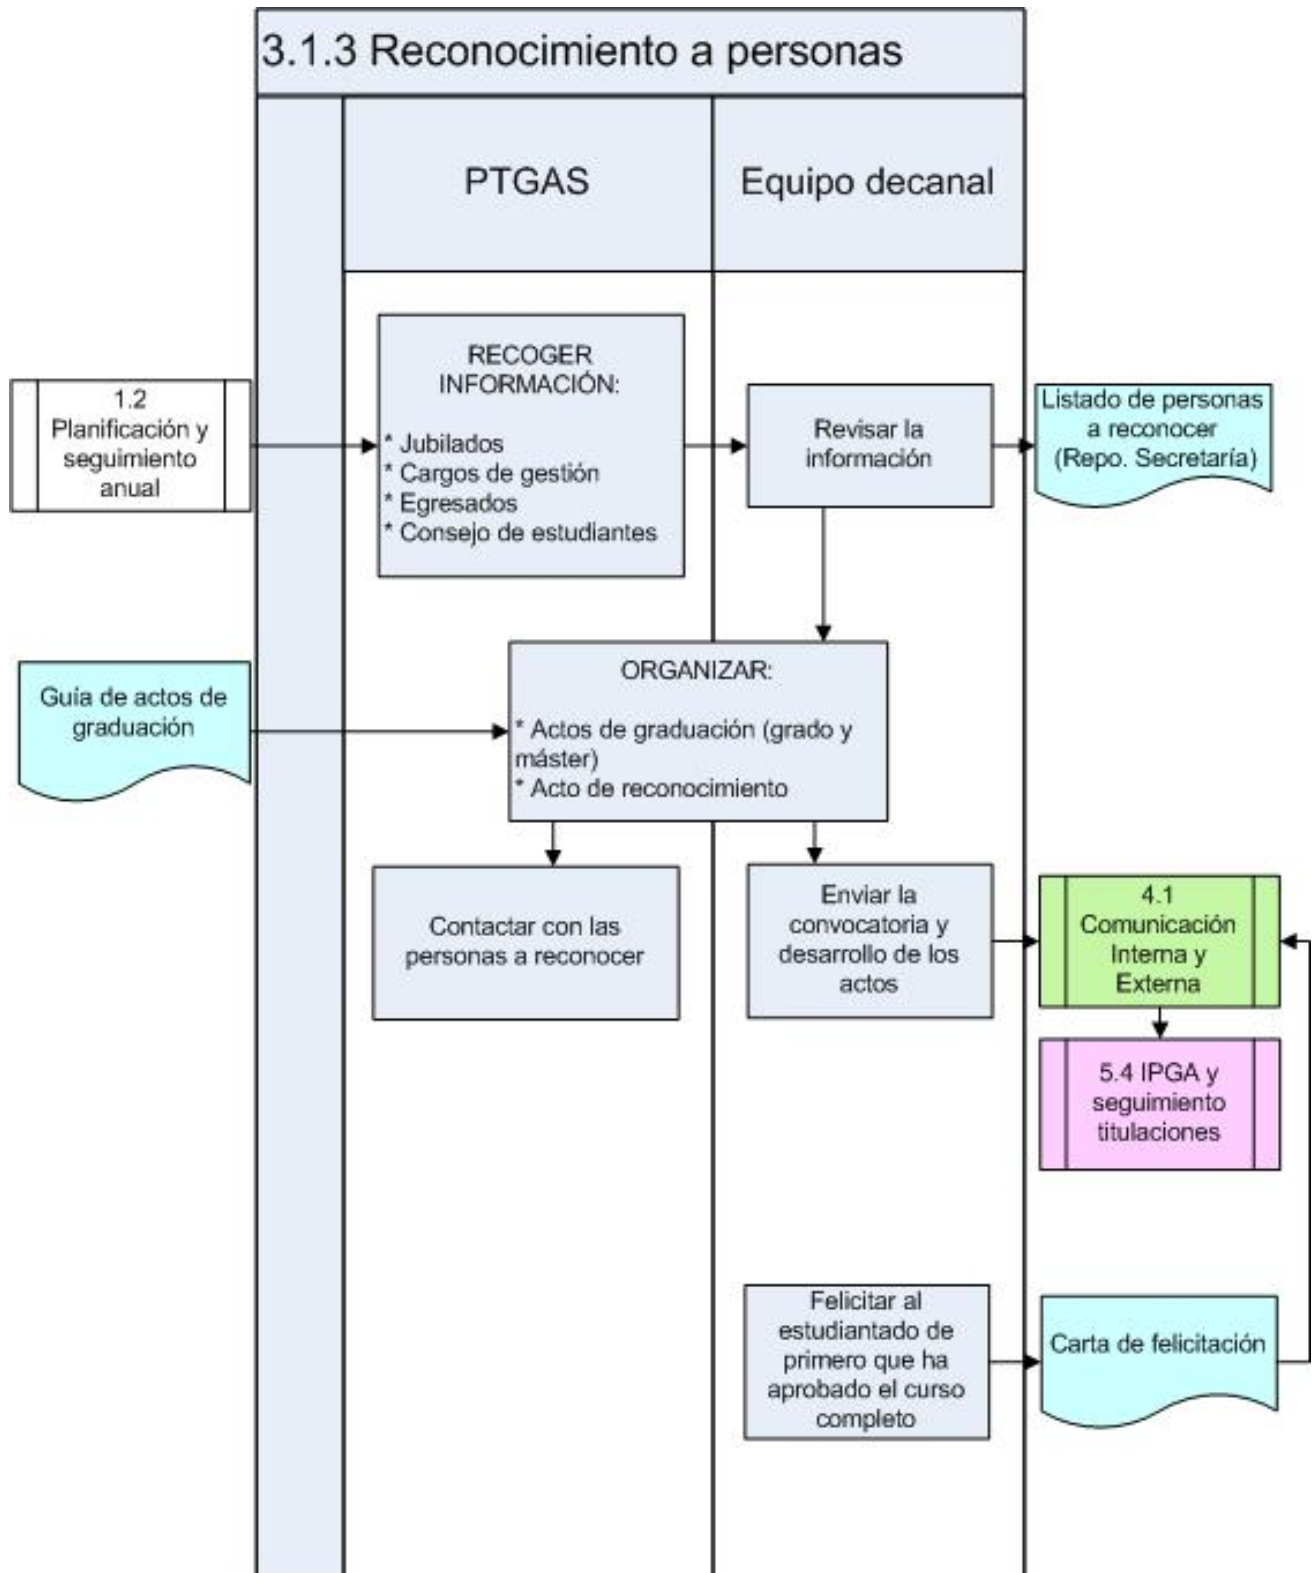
3.1.3 Reconocimiento a personas

PTGAS

Equipo decanal

1.2 Planificación y seguimiento anual

RECOGER INFORMACIÓN:
* Jubilados
* Cargos de gestión
* Egresados
* Consejo de estudiantes

Revisar la información

Listado de personas a reconocer (Repo. Secretaría)

Guía de actos de graduación

ORGANIZAR:
* Actos de graduación (grado y máster)
* Acto de reconocimiento

Contactar con las personas a reconocer

Enviar la convocatoria y desarrollo de los actos

4.1 Comunicación Interna y Externa

5.4 IPGA y seguimiento titulaciones

Felicitar al estudiantado de primero que ha aprobado el curso completo

Carta de felicitación